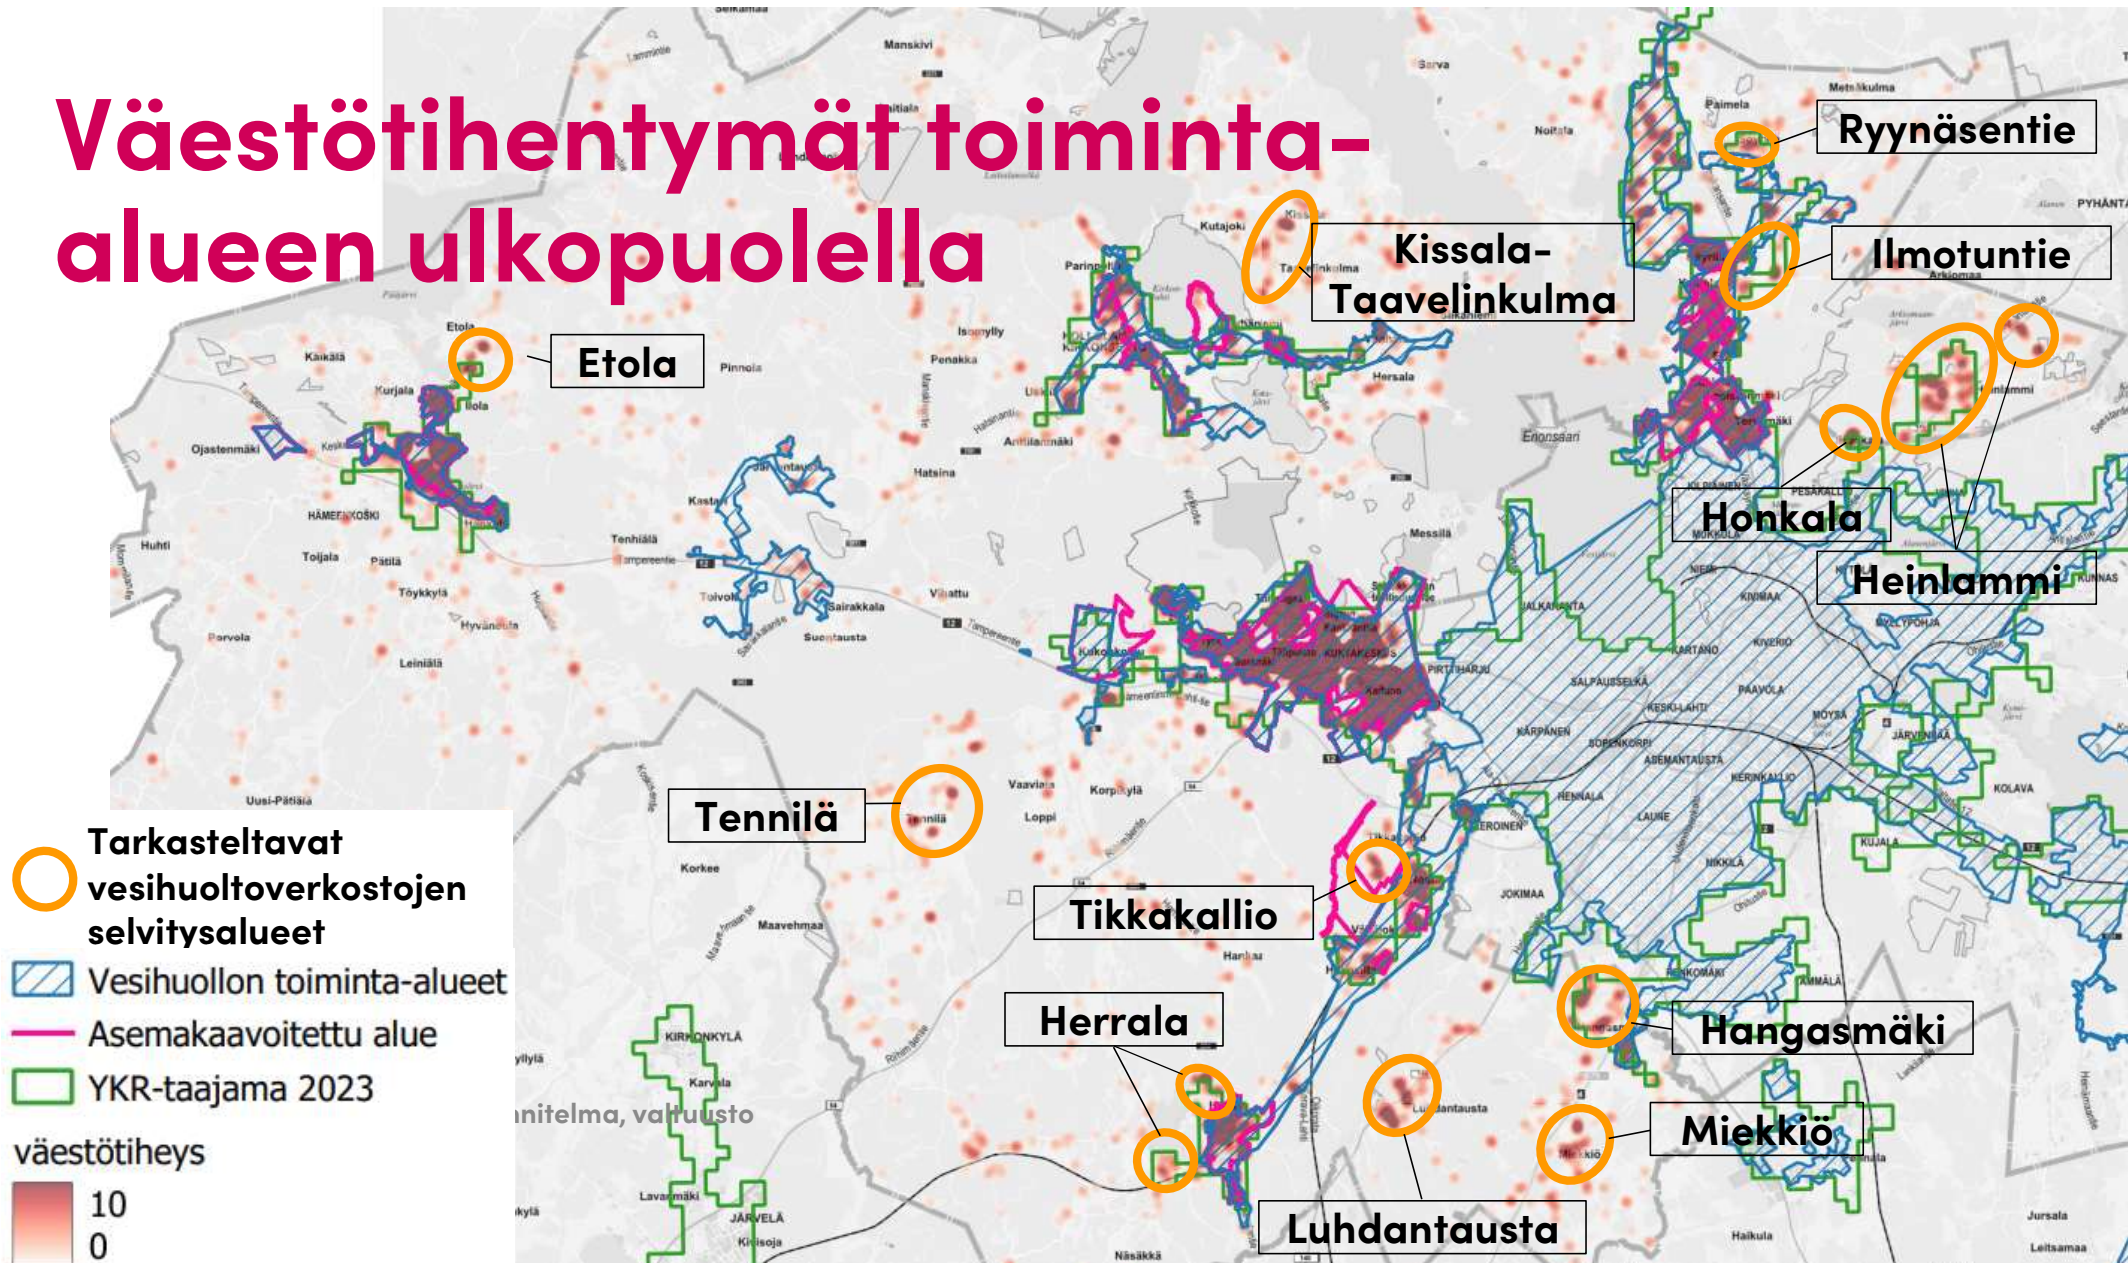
Väestötihentymät toiminta-alueen ulkopuolella

Ryynäsentie

Kissala-Taavelinkulma

Ilmotuntie

Etola

Honkala

Heinlammi

Tennilä

Tikkakallio

Herrala

Hangasmäki

Miekkiö

Luhdantausta

Tarkasteltavat vesihuoltoverkostojen selvitysalueet

Vesihuollon toiminta-alueet

Asemakaavoitettu alue

YKR-taajama 2023

väestötiheys

10

0

Kaikala
Kurjala
Etola
Iilola
Ojastenmäki
HÄMEENKOSKI
Huhti
Toijala
Pätilä
Töykkylä
Hyvänsola
Parvola
Leiniälä
Uusi-Pätiälä
Pinnoila
Isomylly
Penakka
Hatsina
Kastari
Tenhiälä
Toivola
Sairakkala
Suontausta
Vihattu
Manskivi
Kutajoki
Parinpelto
Hersala
Messilä
Noitala
Paimela
Sarva
Metsäkulma
Ennonsaari
PESÄKALLIO
Heinlammi
Arkiomaa
PYHÄNTÄ
KUNNAS
RYLLYPOHJA
JÄRVENPÄÄ
KOLAVA
KUJALA
MÖYSÄ
KIVERIÖ
PAAVOLA
KARTANO
SALPAUSSELKÄ
KÄRPÄNEN
SOPENKORPI
ASEMANTAUSTA
KERINKALLIO
LAUNE
HENNALA
MIKKILÄ
JOKIMAA
RENKOMÄKI
AMMÄLÄ
NIEMI
PIRTTIHARJU
Kartano
Vaaviala
Korpikylä
Loppi
Korkee
Maavehmaa
Harjula
KIRKONKYLÄ
Karvala
Lavamäki
JÄRVELÄ
Kirkisoja
Luhdantausta
Miekkiö
Haikula
Jursala
Leitsamaa
Näsäkkä
Tennilä
Tampereentie
nitelma, valtuusto